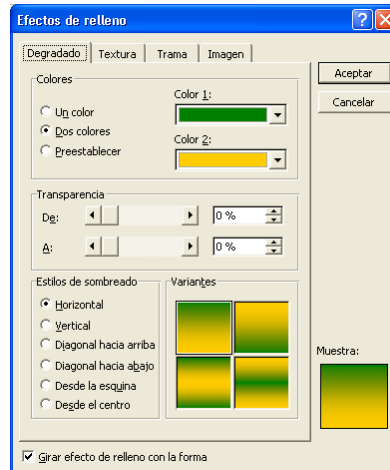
Efectos de relleno

Degradado | Textura | Trama | Imagen

Colores
Un color
Dos colores
Preestablecer
Color 1:
Color 2:

Transparencia
De: 0 %
A: 0 %

Estilos de sombreado
Horizontal
Vertical
Diagonal hacia arriba
Diagonal hacia abajo
Desde la esquina
Desde el centro

Variantes

Aceptar
Cancelar

Muestra:

Girar efecto de relleno con la forma